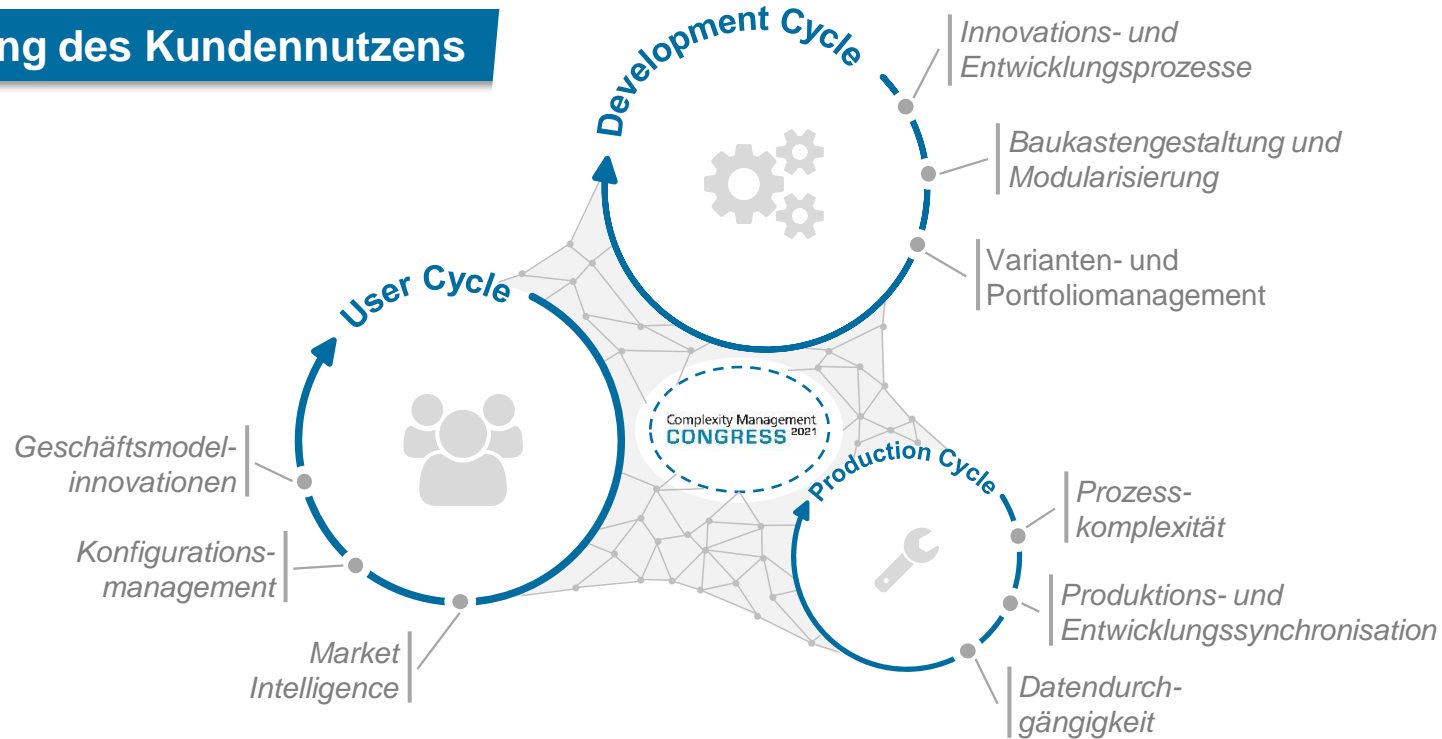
ng des Kundennutzens

Development Cycle

Innovations- und Entwicklungsprozesse

Baukastengestaltung und Modularisierung

Varianten- und Portfoliomanagement

User Cycle

Complexity Management CONGRESS 2021

Production Cycle

Geschäftsmodel-innovationen

Konfigurations-management

Market Intelligence

Prozess-komplexität

Produktions- und Entwicklungssynchronisation

Datendurch-gängigkeit